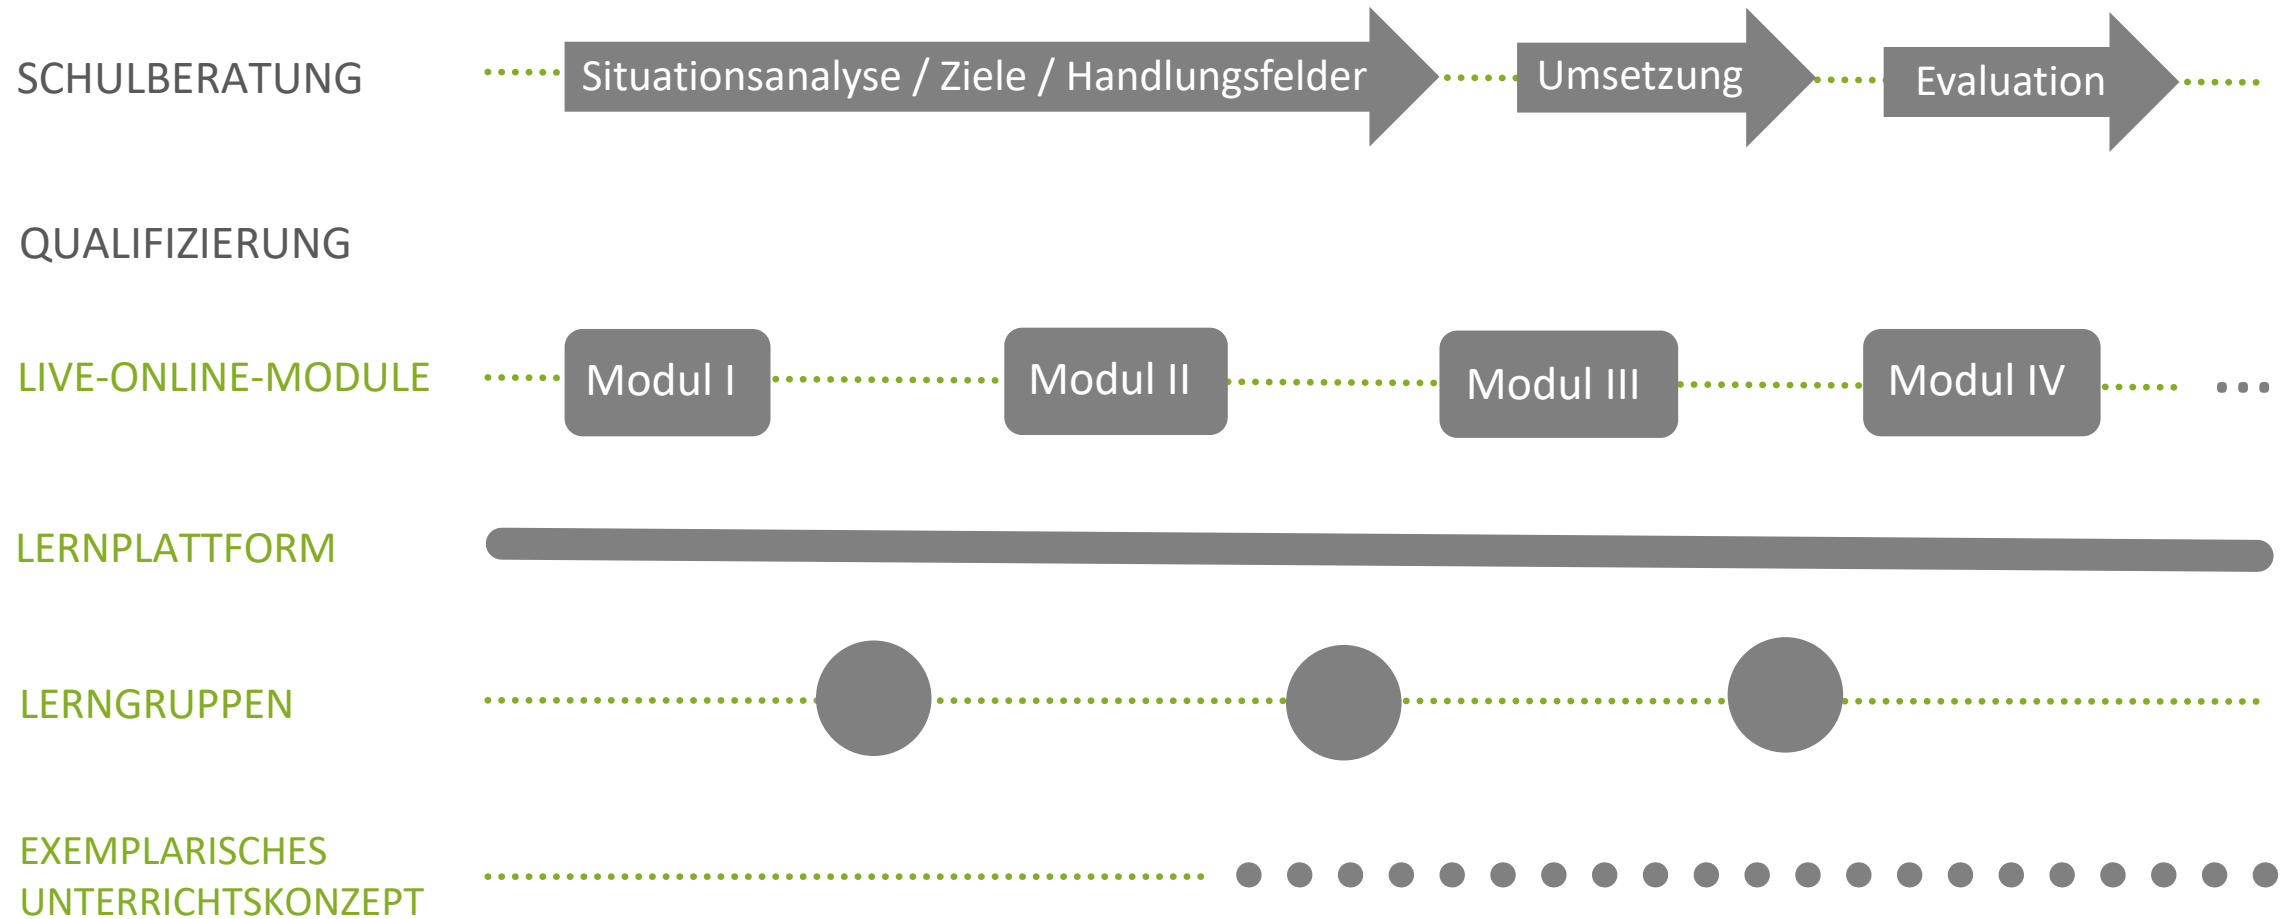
SCHULBERATUNG

Situationsanalyse / Ziele / Handlungsfelder

Umsetzung

Evaluation

QUALIFIZIERUNG

LIVE-ONLINE-MODULE

Modul I

Modul II

Modul III

Modul IV

LERNPLATTFORM

LERNGRUPPEN

EXEMPLARISCHES UNTERRICHTSKONZEPT